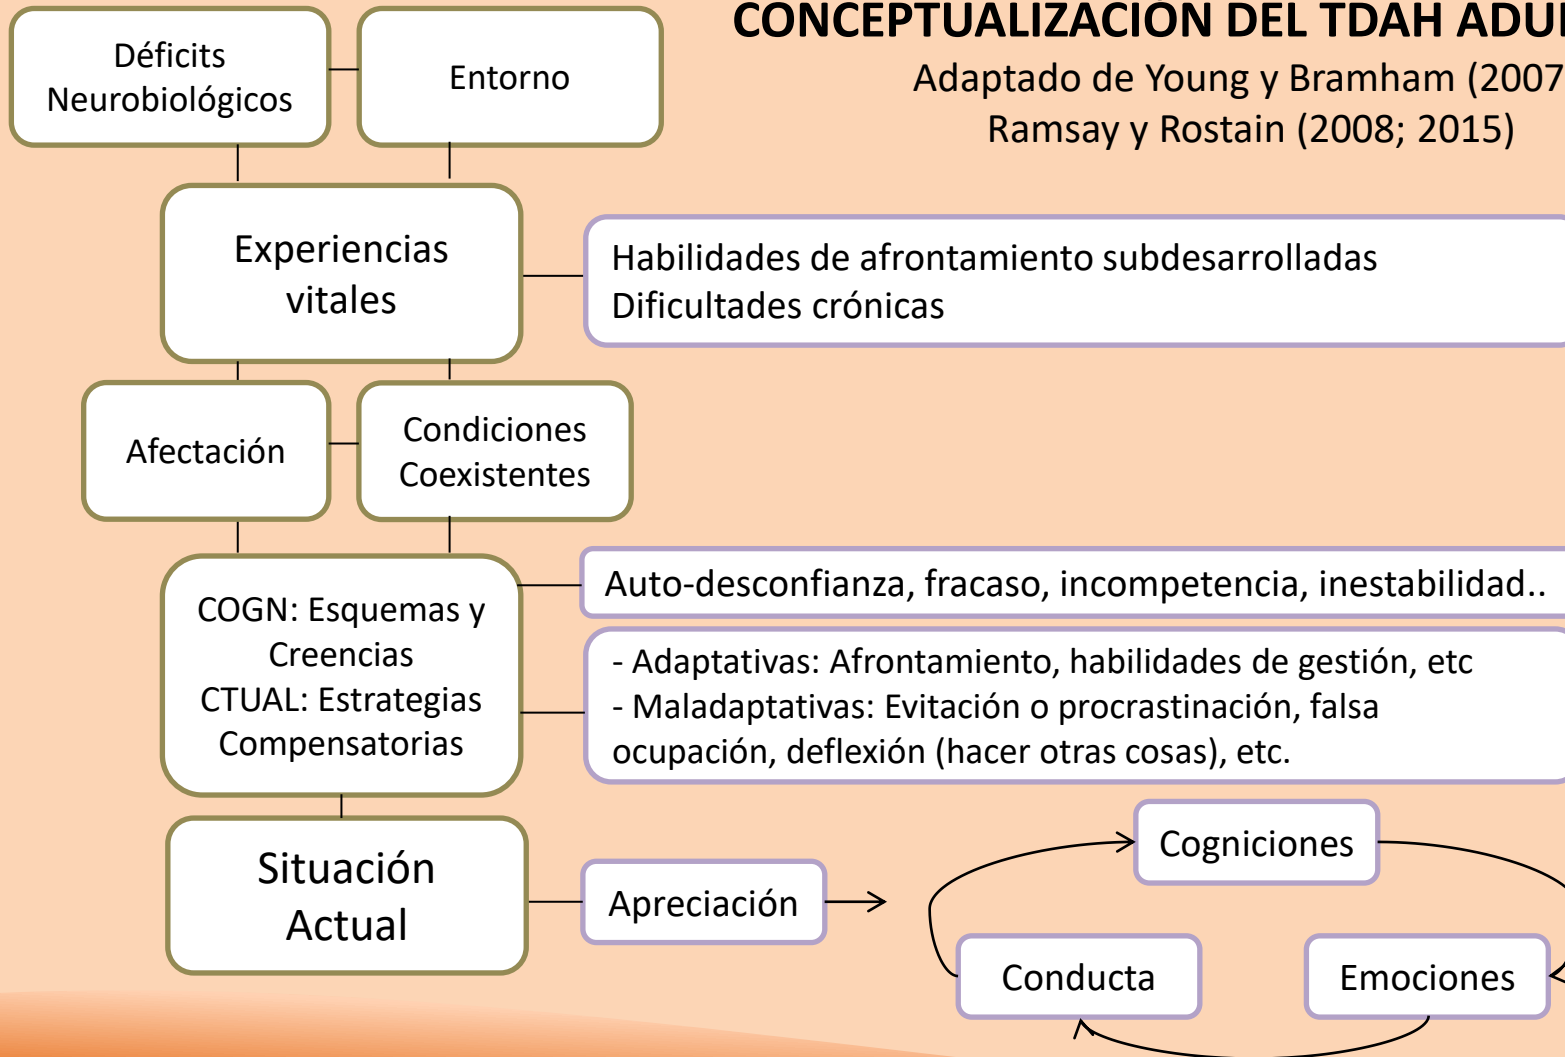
CONCEPTUALIZACIÓN DEL TDAH ADU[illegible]
Adaptado de Young y Bramham (2007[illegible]
Ramsay y Rostain (2008; 2015)

Déficits Neurobiológicos

Entorno

Experiencias vitales

Habilidades de afrontamiento subdesarrolladas
Dificultades crónicas

Afectación

Condiciones Coexistentes

COGN: Esquemas y Creencias
CTUAL: Estrategias Compensatorias

Auto-desconfianza, fracaso, incompetencia, inestabilidad..

- Adaptativas: Afrontamiento, habilidades de gestión, etc
- Maladaptativas: Evitación o procrastinación, falsa ocupación, deflexión (hacer otras cosas), etc.

Situación Actual

Apreciación

Cogniciones

Conducta

Emociones